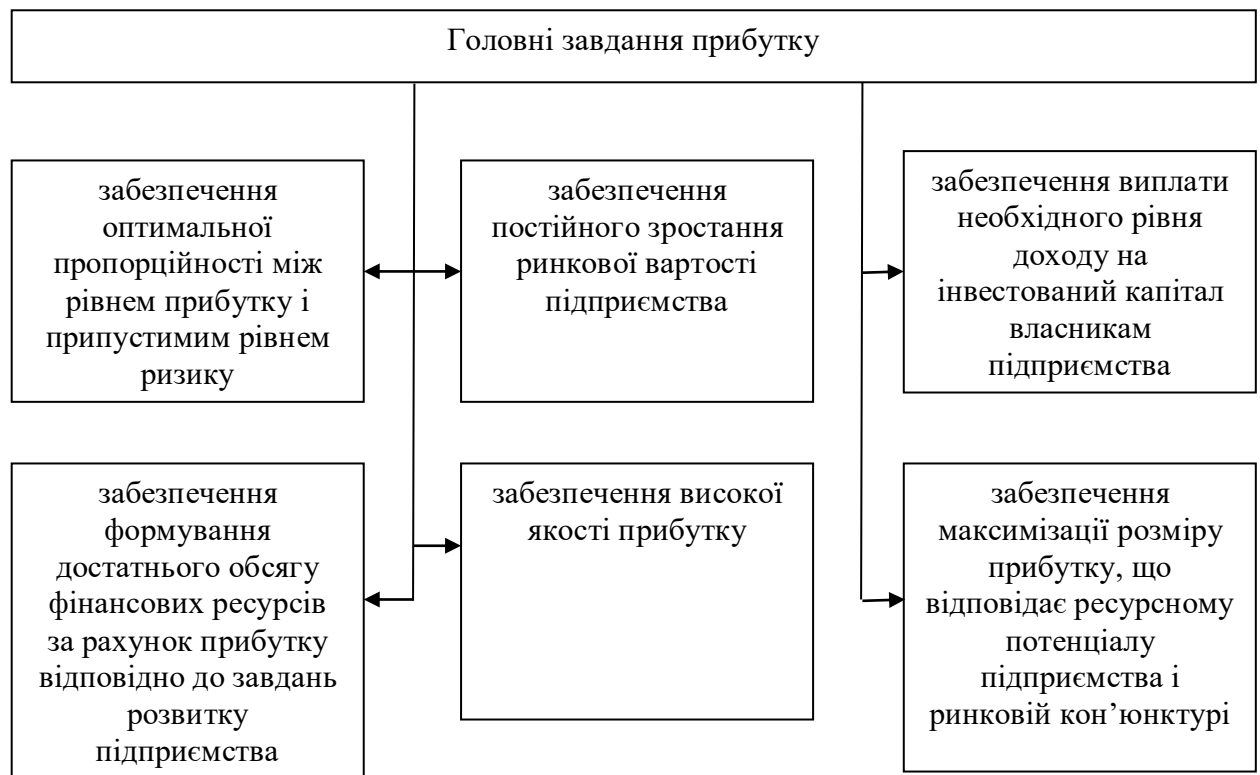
Головні завдання прибутку

забезпечення оптимальної пропорційності між рівнем прибутку і припустимим рівнем ризику

забезпечення постійного зростання ринкової вартості підприємства

забезпечення виплати необхідного рівня доходу на інвестований капітал власникам підприємства

забезпечення формування достатнього обсягу фінансових ресурсів за рахунок прибутку відповідно до завдань розвитку підприємства

забезпечення високої якості прибутку

забезпечення максимізації розміру прибутку, що відповідає ресурсному потенціалу підприємства і ринковій кон'юнктурі